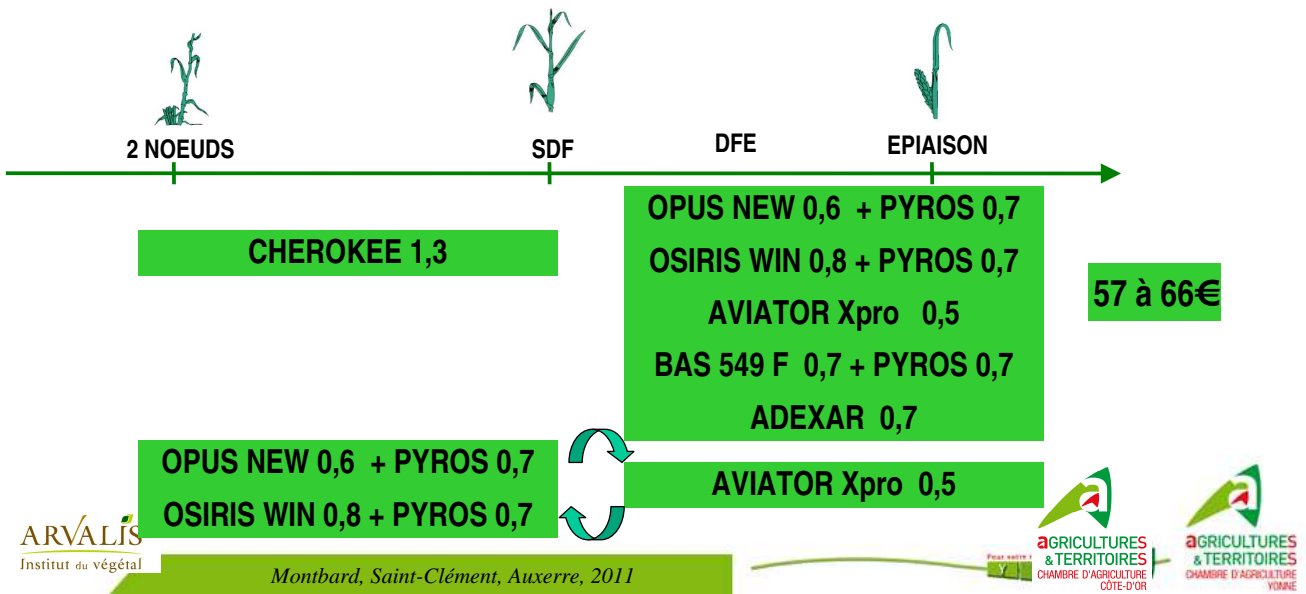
2 NOEUDS

SDF

DFE

EPIAISON

OPUS NEW 0,6 + PYROS 0,7
OSIRIS WIN 0,8 + PYROS 0,7
AVIATOR Xpro 0,5
BAS 549 F 0,7 + PYROS 0,7
ADEXAR 0,7

CHEROKEE 1,3

57 à 66€

OPUS NEW 0,6 + PYROS 0,7
OSIRIS WIN 0,8 + PYROS 0,7

AVIATOR Xpro 0,5

ARVALIS Institut du végétal

Montbard, Saint-Clément, Auxerre, 2011

AGRICULTURES & TERRITOIRES CHAMBRE D'AGRICULTURE CÔTE-D'OR

AGRICULTURES & TERRITOIRES CHAMBRE D'AGRICULTURE YONNE